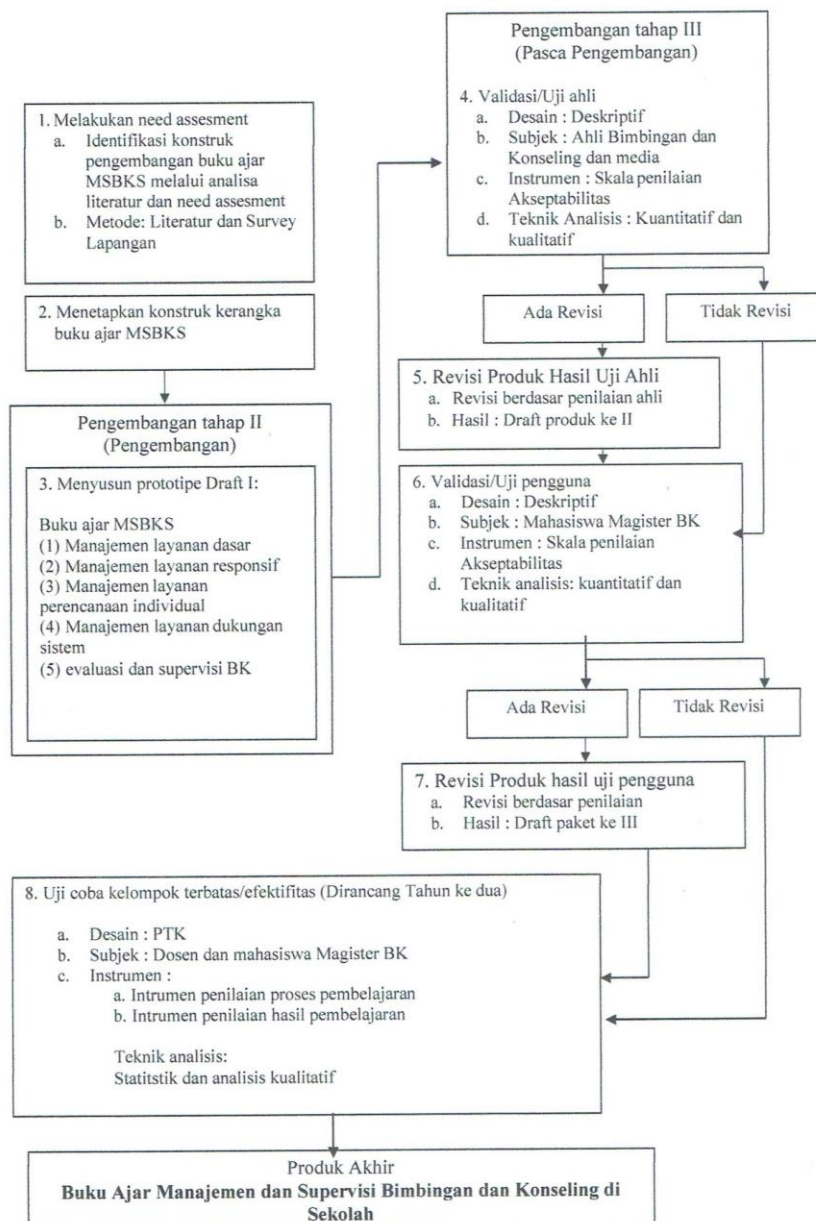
1. Melakukan need assesment
a. Identifikasi konstruk pengembangan buku ajar MSBKS melalui analisa literatur dan need assesment
b. Metode: Literatur dan Survey Lapangan

2. Menetapkan konstruk kerangka buku ajar MSBKS

Pengembangan tahap II
(Pengembangan)

3. Menyusun prototipe Draft I:

Buku ajar MSBKS
(1) Manajemen layanan dasar
(2) Manajemen layanan responsif
(3) Manajemen layanan perencanaan individual
(4) Manajemen layanan dukungan sistem
(5) evaluasi dan supervisi BK

Pengembangan tahap III
(Pasca Pengembangan)

4. Validasi/Uji ahli
a. Desain : Deskriptif
b. Subjek : Ahli Bimbingan dan Konseling dan media
c. Instrumen : Skala penilaian Akseptabilitas
d. Teknik Analisis : Kuantitatif dan kualitatif

Ada Revisi

Tidak Revisi

5. Revisi Produk Hasil Uji Ahli
a. Revisi berdasar penilaian ahli
b. Hasil : Draft produk ke II

6. Validasi/Uji pengguna
a. Desain : Deskriptif
b. Subjek : Mahasiswa Magister BK
c. Instrumen : Skala penilaian Akseptabilitas
d. Teknik analisis: kuantitatif dan kualitatif

Ada Revisi

Tidak Revisi

7. Revisi Produk hasil uji pengguna
a. Revisi berdasar penilaian
b. Hasil : Draft paket ke III

8. Uji coba kelompok terbatas/efektifitas (Dirancang Tahun ke dua)

a. Desain : PTK
b. Subjek : Dosen dan mahasiswa Magister BK
c. Instrumen :
a. Intrumen penilaian proses pembelajaran
b. Intrumen penilaian hasil pembelajaran

Teknik analisis:
Statitstik dan analisis kualitatif

Produk Akhir
Buku Ajar Manajemen dan Supervisi Bimbingan dan Konseling di Sekolah